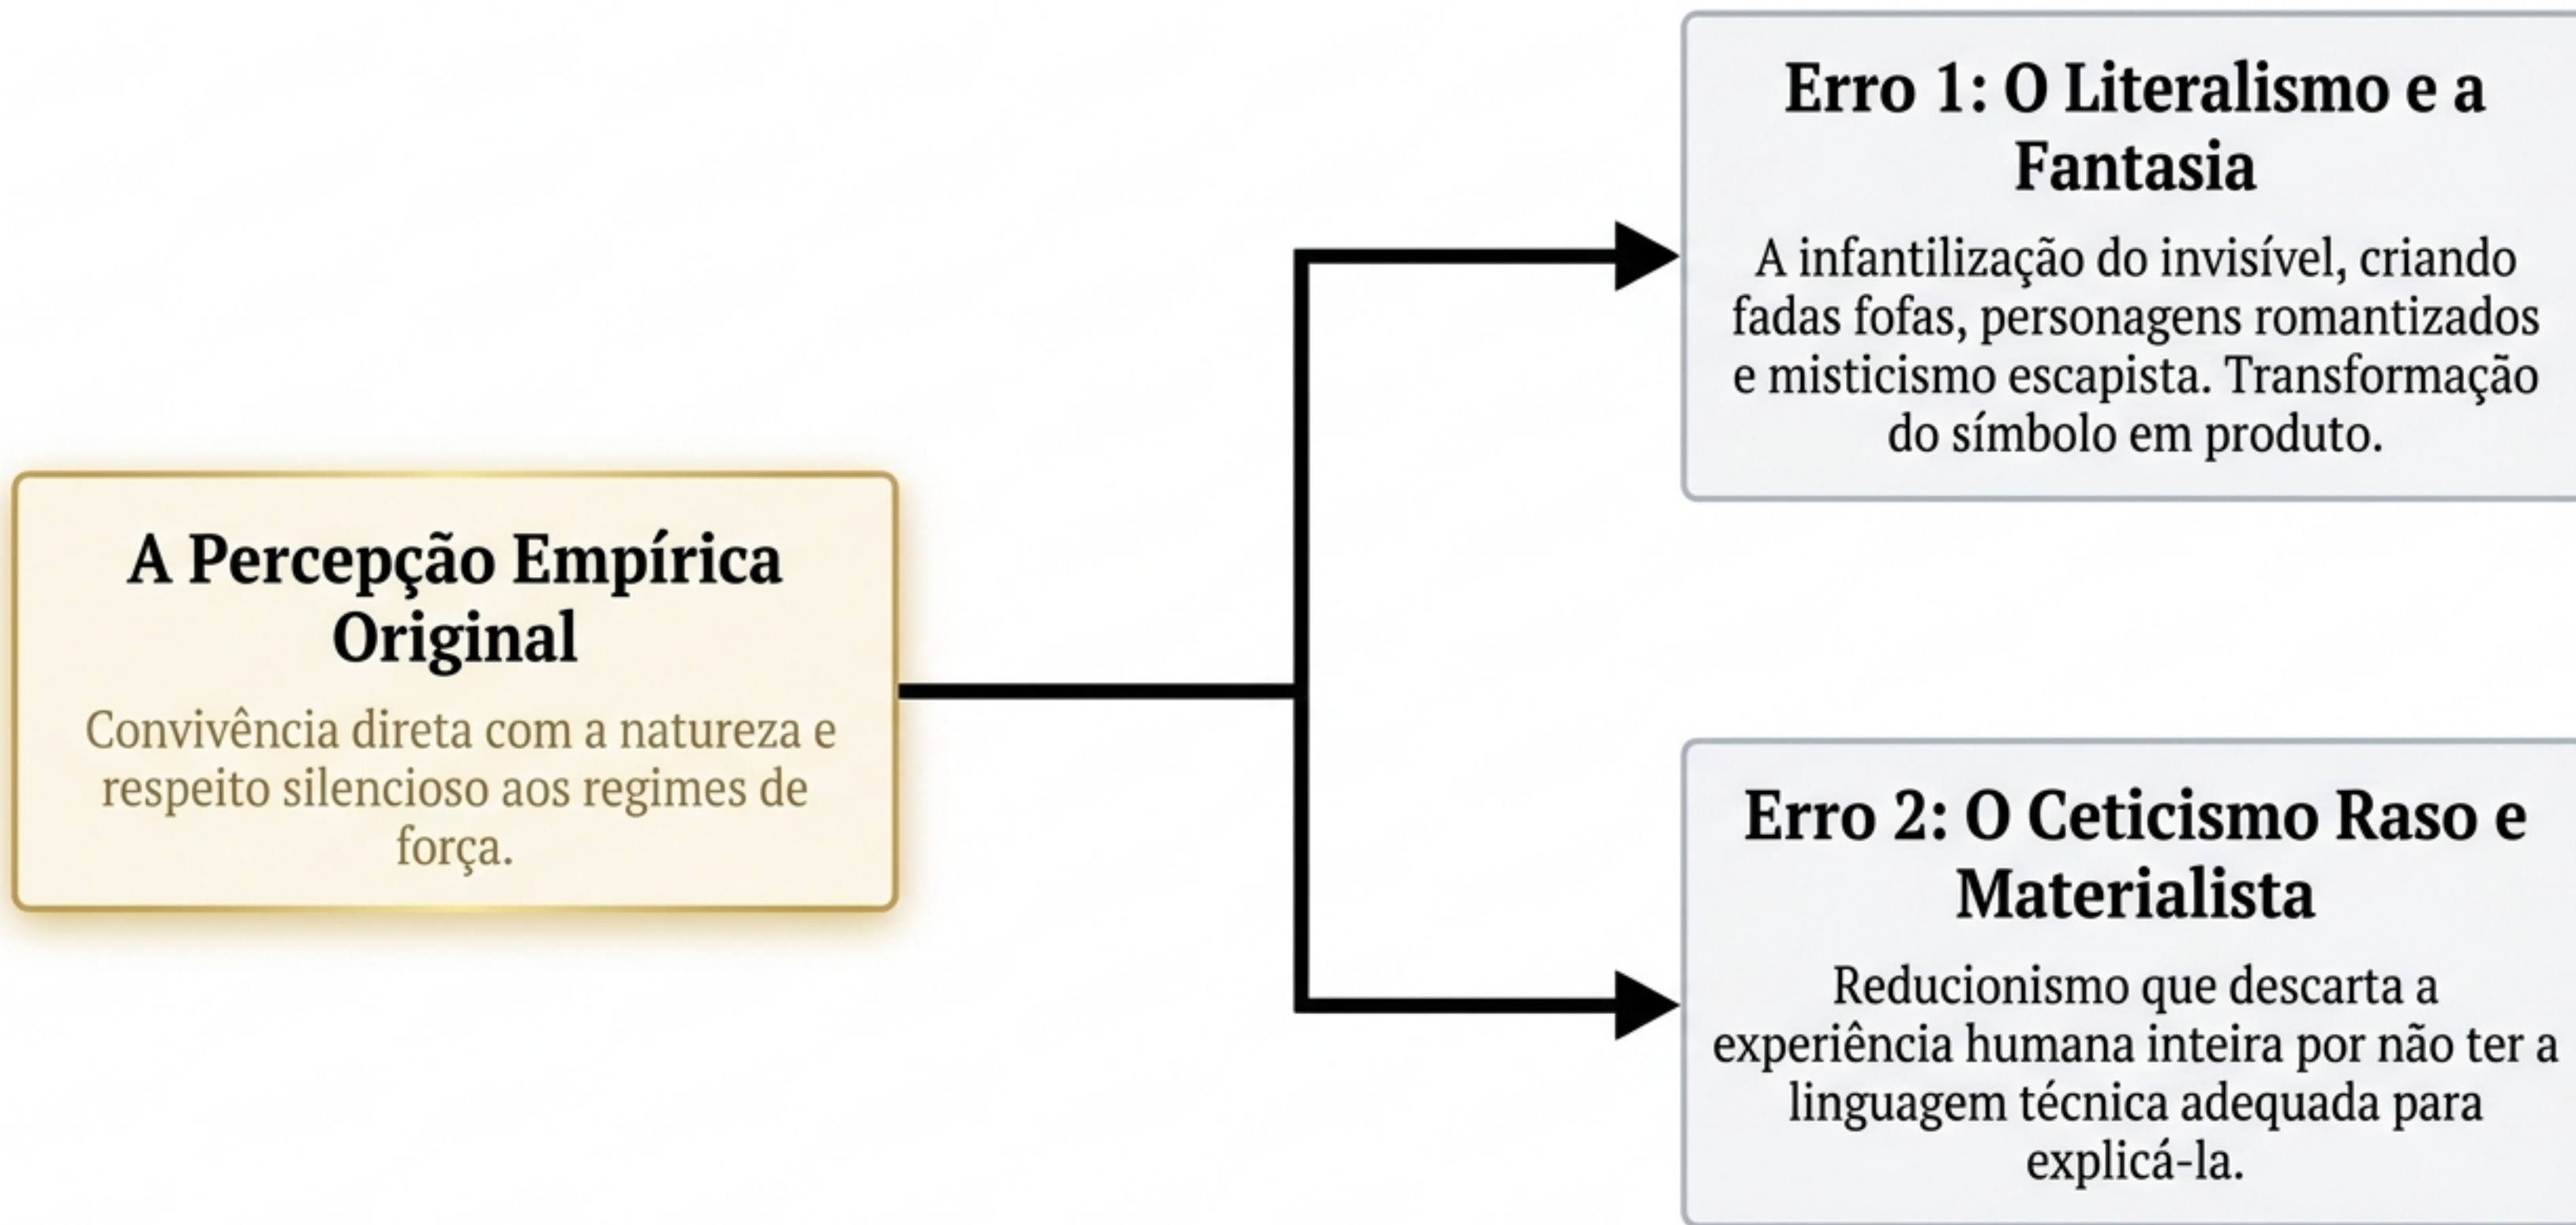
A Percepção Empírica Original

Convivência direta com a natureza e respeito silencioso aos regimes de força.

Erro 1: O Literalismo e a Fantasia

A infantilização do invisível, criando fadas fofas, personagens romantizados e misticismo escapista. Transformação do símbolo em produto.

Erro 2: O Ceticismo Raso e Materialista

Reducionismo que descarta a experiência humana inteira por não ter a linguagem técnica adequada para explicá-la.